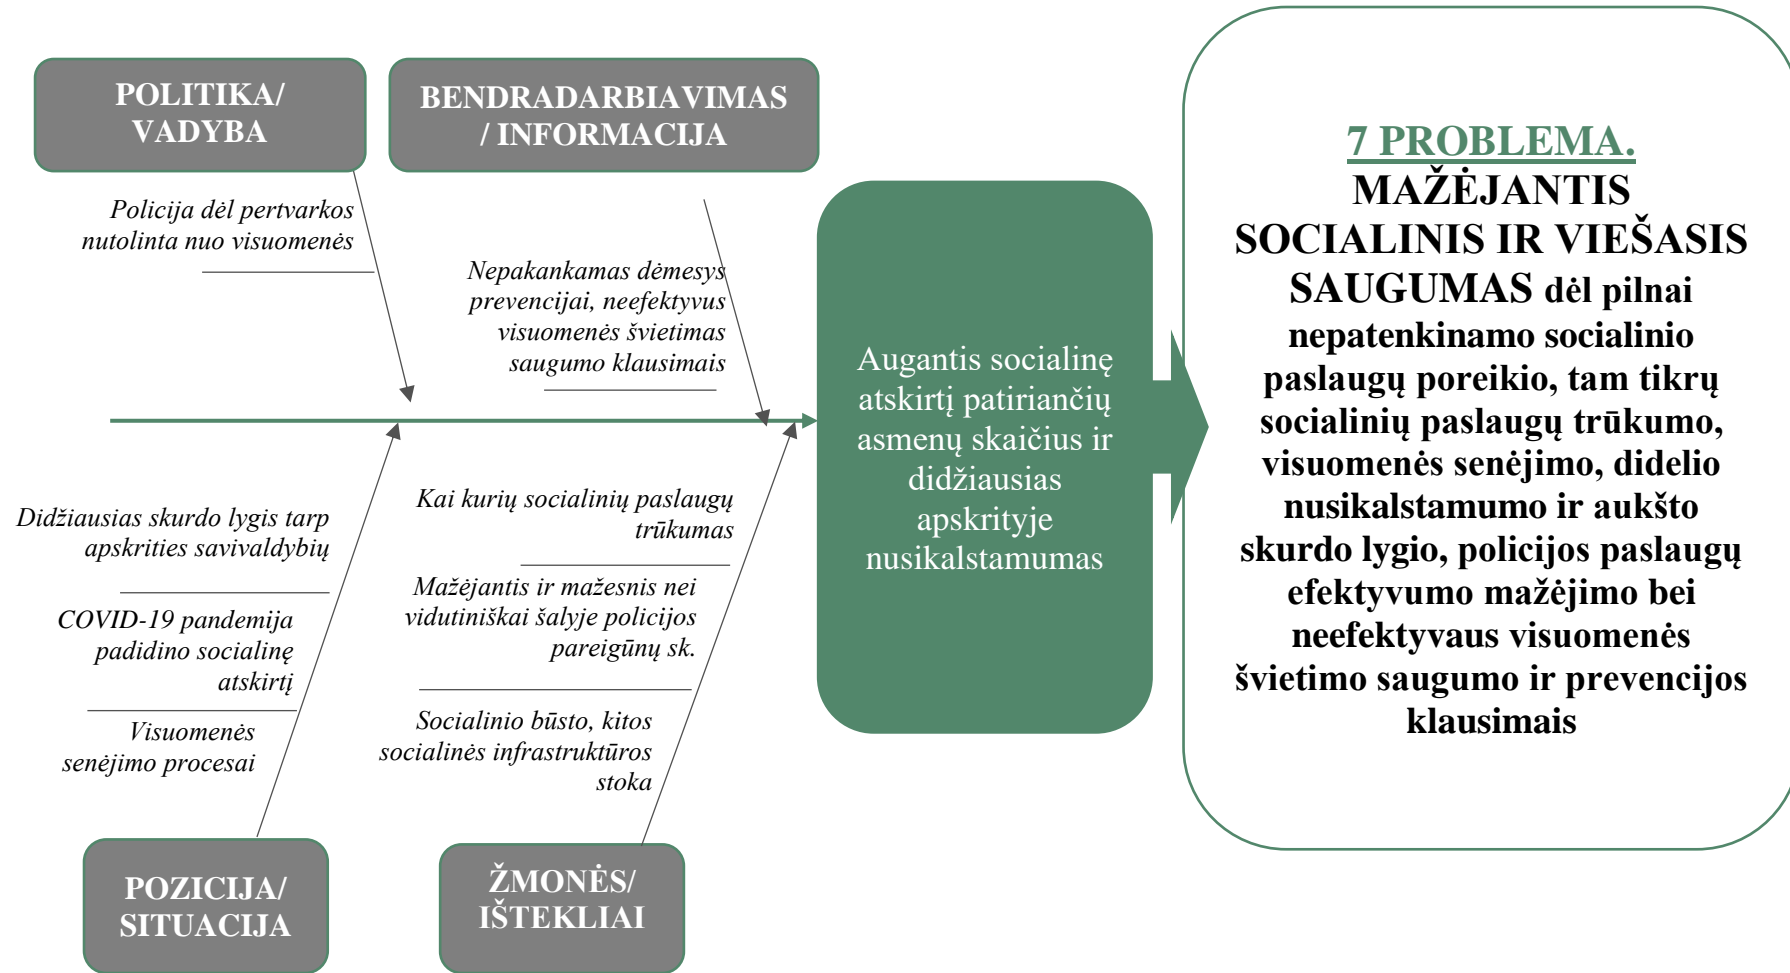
POLITIKA/ VADYBA

BENDRADARBIAVIMAS / INFORMACIJA

Policija dėl pertvarkos nutolinta nuo visuomenės

Nepakankamas dėmesys prevencijai, neefektyvus visuomenės švietimas saugumo klausimais

Didžiausias skurdo lygis tarp apskrities savivaldybių

COVID-19 pandemija padidino socialinę atskirtį

Visuomenės senėjimo procesai

Kai kurių socialinių paslaugų trūkumas

Mažėjantis ir mažesnis nei vidutiniškai šalyje policijos pareigūnų sk.

Socialinio būsto, kitos socialinės infrastruktūros stoka

POZICIJA/ SITUACIJA

ŽMONĖS/ IŠTEKLIAI

Augantis socialinę atskirtį patiriančių asmenų skaičius ir didžiausias apskrityje nusikalstamumas

7 PROBLEMA. MAŽĖJANTIS SOCIALINIS IR VIEŠASIS SAUGUMAS dėl pilnai nepatenkinamo socialinio paslaugų poreikio, tam tikrų socialinių paslaugų trūkumo, visuomenės senėjimo, didelio nusikalstamumo ir aukšto skurdo lygio, policijos paslaugų efektyvumo mažėjimo bei neefektyvaus visuomenės švietimo saugumo ir prevencijos klausimais